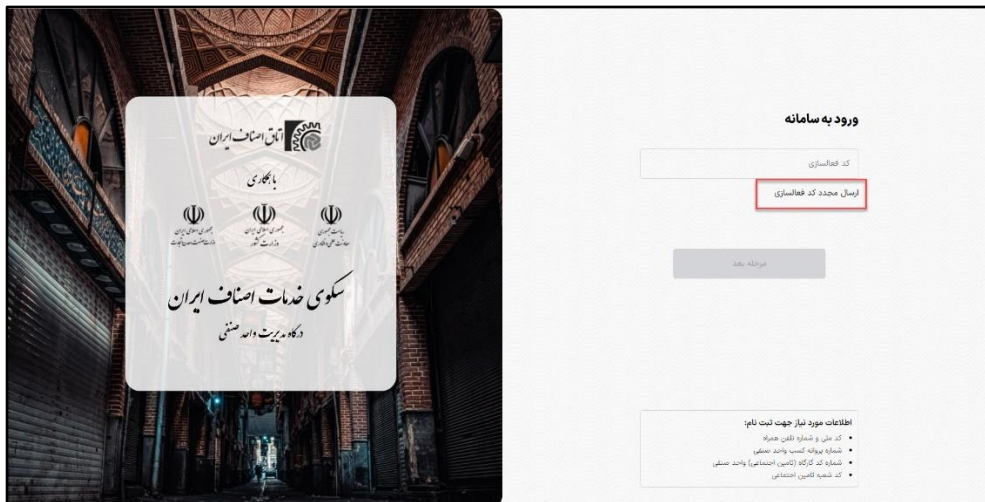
اتاق اصناف ایران

با همکاری

جمهوری اسلامی ایران
وزارت صنعت، معدن و تجارت

جمهوری اسلامی ایران
وزارت کشور

ریاست جمهوری
معاونت علمی و فناوری

سکوی خدمات اصناف ایران

درگاه مدیریت واحد صنفی

ورود به سامانه

کد فعالسازی

ارسال مجدد کد فعالسازی

مرحله بعد

اطلاعات مورد نیاز جهت ثبت نام:
• کد ملی و شماره تلفن همراه
• شماره پروانه کسب واحد صنفی
• شماره کد کارگاه (تامین اجتماعی) واحد صنفی
• کد شعبه تامین اجتماعی